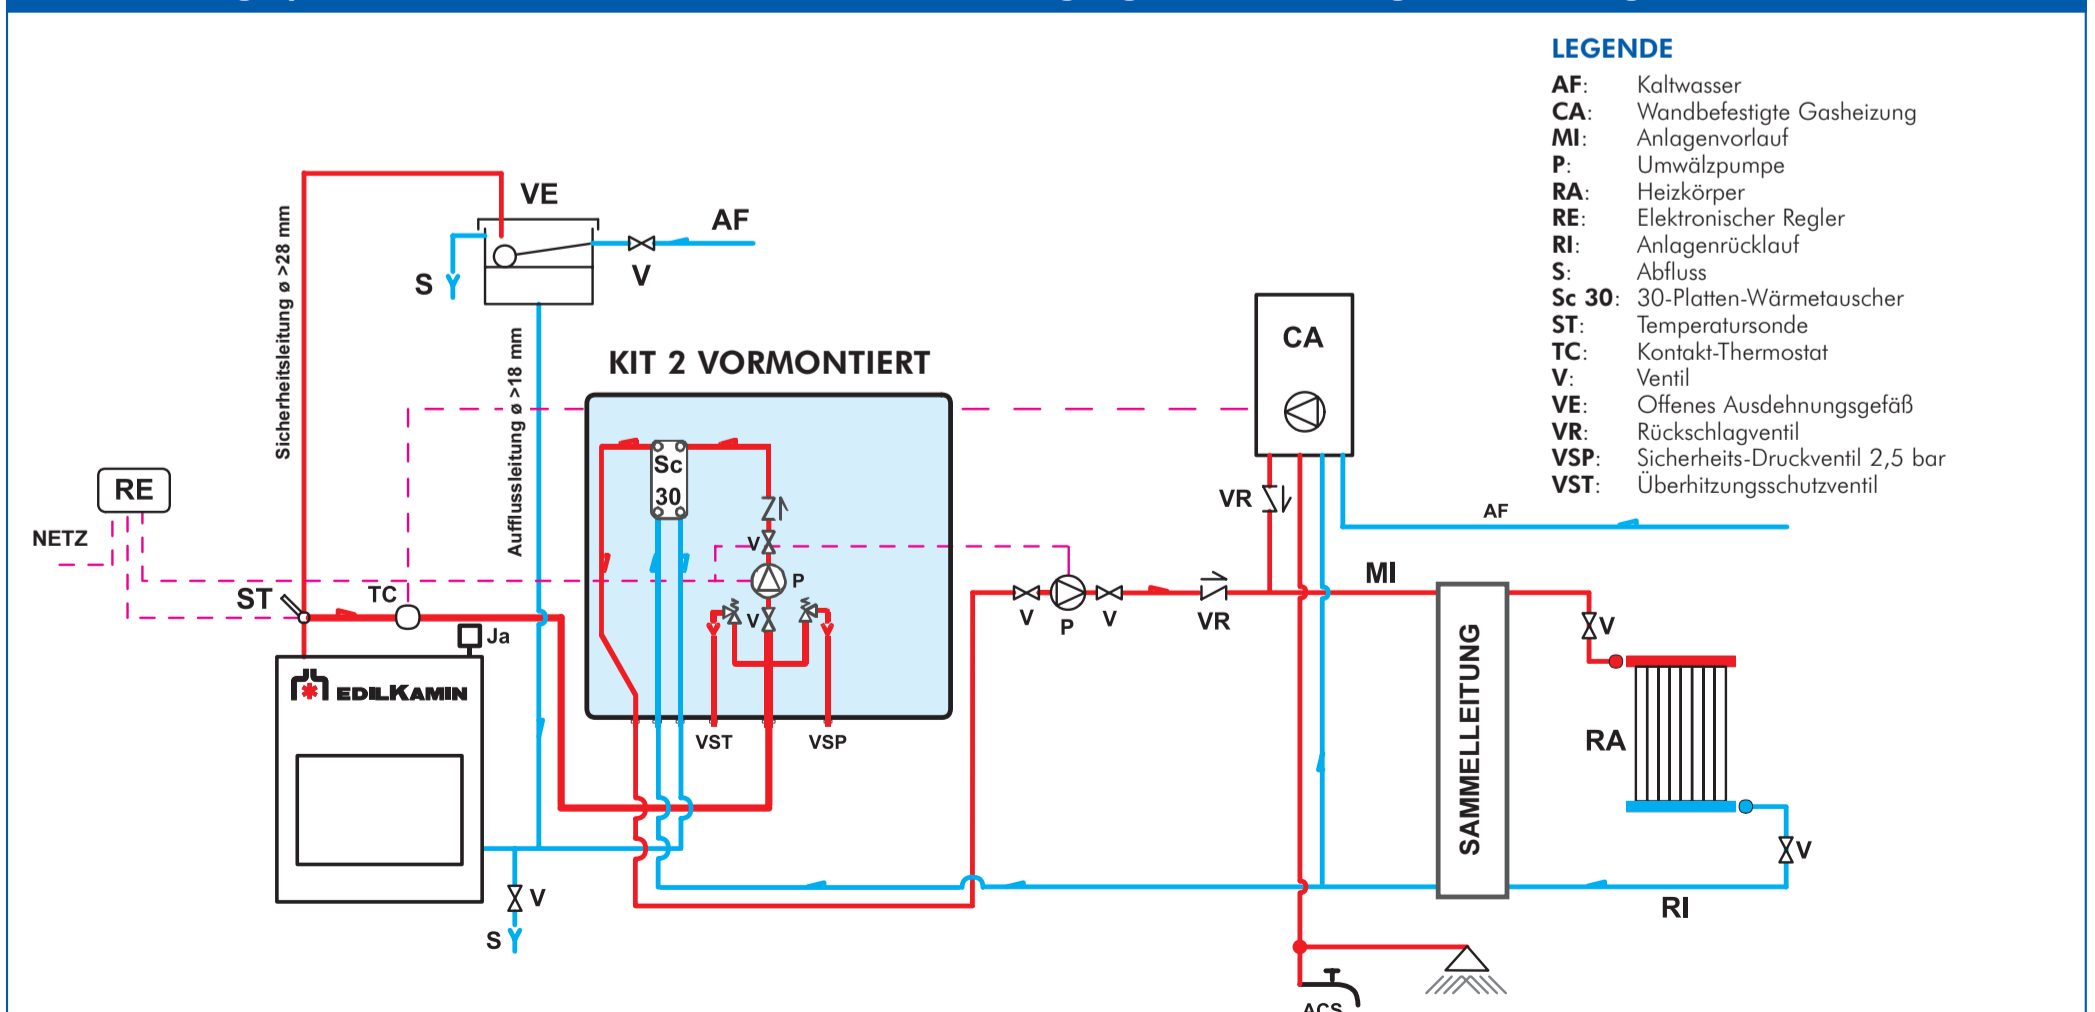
LEGENDE

AF: Kaltwasser
CA: Wandbefestigte Gasheizung
MI: Anlagenvorlauf
P: Umwälzpumpe
RA: Heizkörper
RE: Elektronischer Regler
RI: Anlagenrücklauf
S: Abfluss
Sc 30: 30-Platten-Wärmetauscher
ST: Temperatursonde
TC: Kontakt-Thermostat
V: Ventil
VE: Offenes Ausdehnungsgefäß
VR: Rückschlagventil
VSP: Sicherheits-Druckventil 2,5 bar
VST: Überhitzungsschutzventil

VE
AF
S
V
Sicherheitsleitung ø >28 mm
Auflussleitung ø >18 mm
KIT 2 VORMONTIERT
CA
Sc
30
V
P
V
VST
VSP
RE
NETZ
ST
TC
Ja
EDILKAMIN
V
S
VR
AF
MI
V
P
V
VR
SAMMELLEITUNG
V
RA
V
RI
ACS